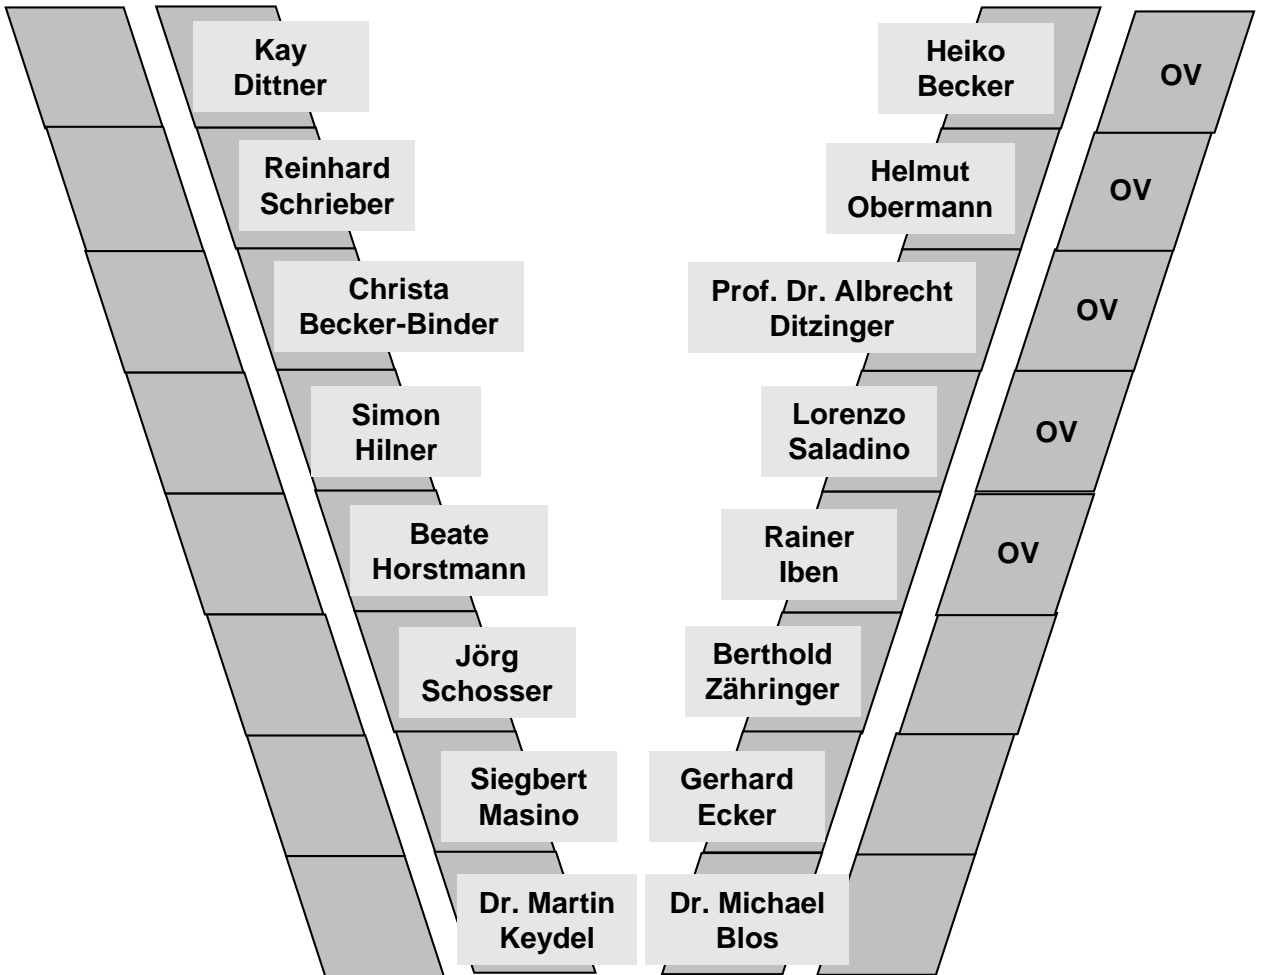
Kay Dittner

Reinhard Schrieber

Christa Becker-Binder

Simon Hilner

Beate Horstmann

Jörg Schosser

Siegbert Masino

Dr. Martin Keydel

Heiko Becker

Helmut Obermann

Prof. Dr. Albrecht Ditzinger

Lorenzo Saladino

Rainer Iben

Berthold Zähringer

Gerhard Ecker

Dr. Michael Blos

OV

OV

OV

OV

OV